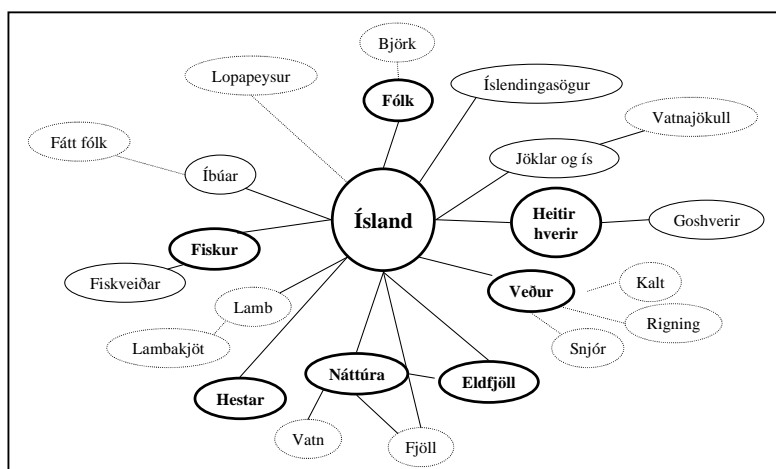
Björk

Lopapeysur

Fólk

Íslendingasögur

Vatnajökull

Fátt fólk

Jöklar og ís

Íbúar

Ísland

Heitir hverir

Goshverir

Fiskur

Fiskveiðar

Veður

Kalt

Lamb

Rigning

Lambakjöt

Snjór

Náttúra

Eldfjöll

Hestar

Vatn

Fjöll